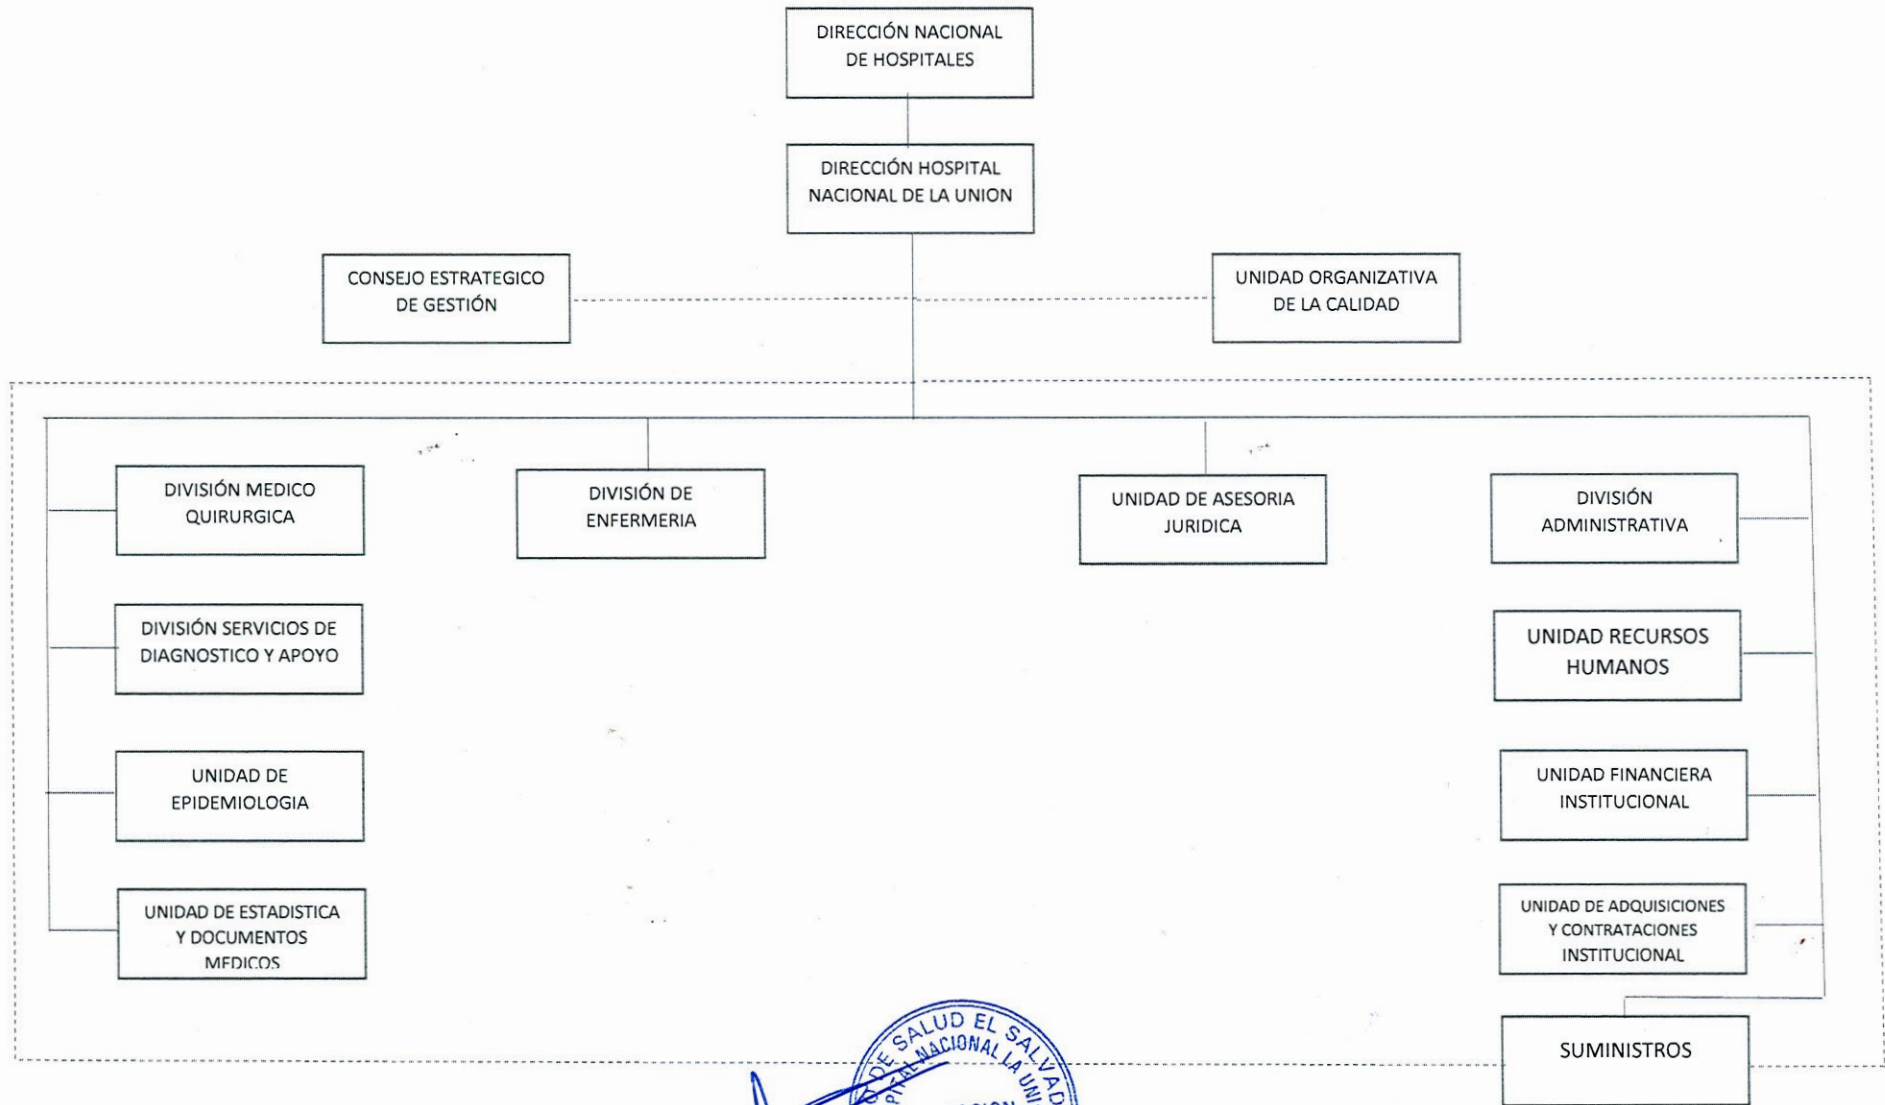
DIRECCIÓN NACIONAL DE HOSPITALES

DIRECCIÓN HOSPITAL NACIONAL DE LA UNION

CONSEJO ESTRATEGICO DE GESTIÓN

UNIDAD ORGANIZATIVA DE LA CALIDAD

DIVISIÓN MEDICO QUIRURGICA

DIVISIÓN DE ENFERMERIA

UNIDAD DE ASESORIA JURIDICA

DIVISIÓN ADMINISTRATIVA

DIVISIÓN SERVICIOS DE DIAGNOSTICO Y APOYO

UNIDAD RECURSOS HUMANOS

UNIDAD DE EPIDEMIOLOGIA

UNIDAD FINANCIERA INSTITUCIONAL

UNIDAD DE ESTADISTICA Y DOCUMENTOS MEDICOS

UNIDAD DE ADQUISICIONES Y CONTRATACIONES INSTITUCIONAL

SUMINISTROS

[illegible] SALUD EL SALVAD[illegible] HOSPITAL NACIONAL LA UNI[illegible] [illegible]